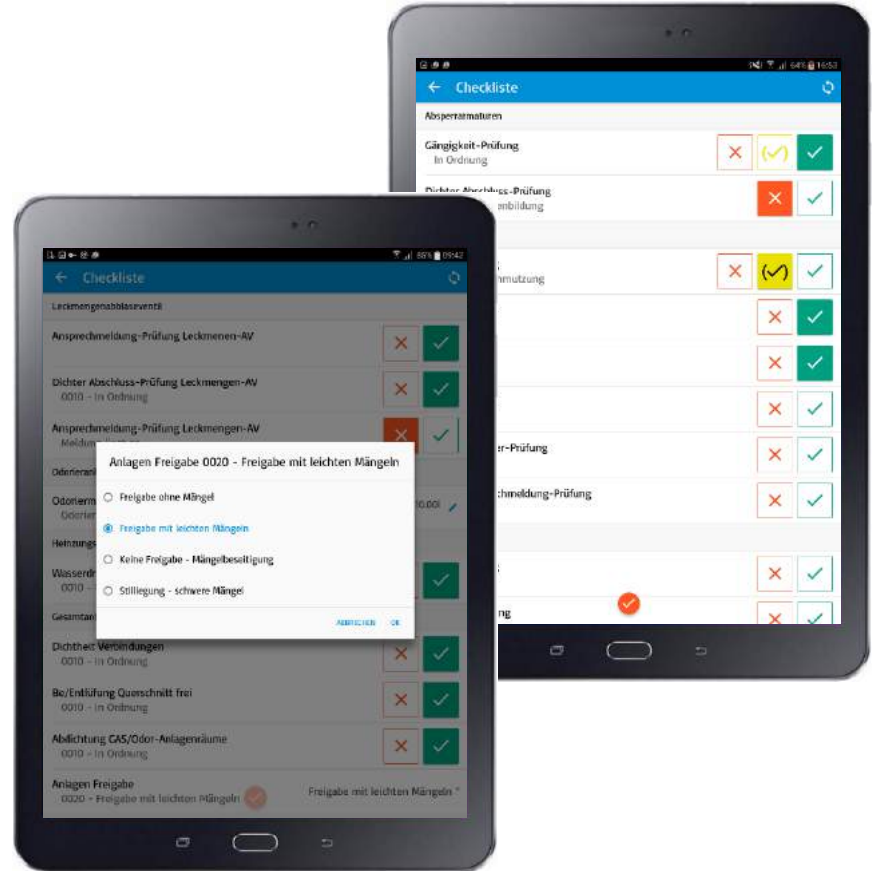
64% 16:53

Checkliste

Absperrarmaturen

Gängigkeit-Prüfung
In Ordnung

Dichter Abschluss-Prüfung
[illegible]enbildung

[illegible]nmutzung

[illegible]er-Prüfung

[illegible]chmeldung-Prüfung

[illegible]ng

88% 09:42

Checkliste

Leckmengenabblaseventil

Ansprechmeldung-Prüfung Leckmenen-AV

Dichter Abschluss-Prüfung Leckmengen-AV
0010 - In Ordnung

Ansprechmeldung-Prüfung Leckmengen-AV
Meld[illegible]

Odorieran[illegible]

Odorierm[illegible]
Odorien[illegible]

10.00l

Heizungs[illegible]

Wasserdr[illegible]
0010 - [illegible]

Gesamtan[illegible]

Anlagen Freigabe 0020 - Freigabe mit leichten Mängeln

Freigabe ohne Mängel

Freigabe mit leichten Mängeln

Keine Freigabe - Mängelbeseitigung

Stilllegung - schwere Mängel

ABBRECHEN OK

Dichtheit Verbindungen
0010 - In Ordnung

Be/Entlüfung Querschnitt frei
0010 - In Ordnung

Ablichtung GAS/Odor-Anlagenräume
0010 - In Ordnung

Anlagen Freigabe
0020 - Freigabe mit leichten Mängeln

Freigabe mit leichten Mängeln